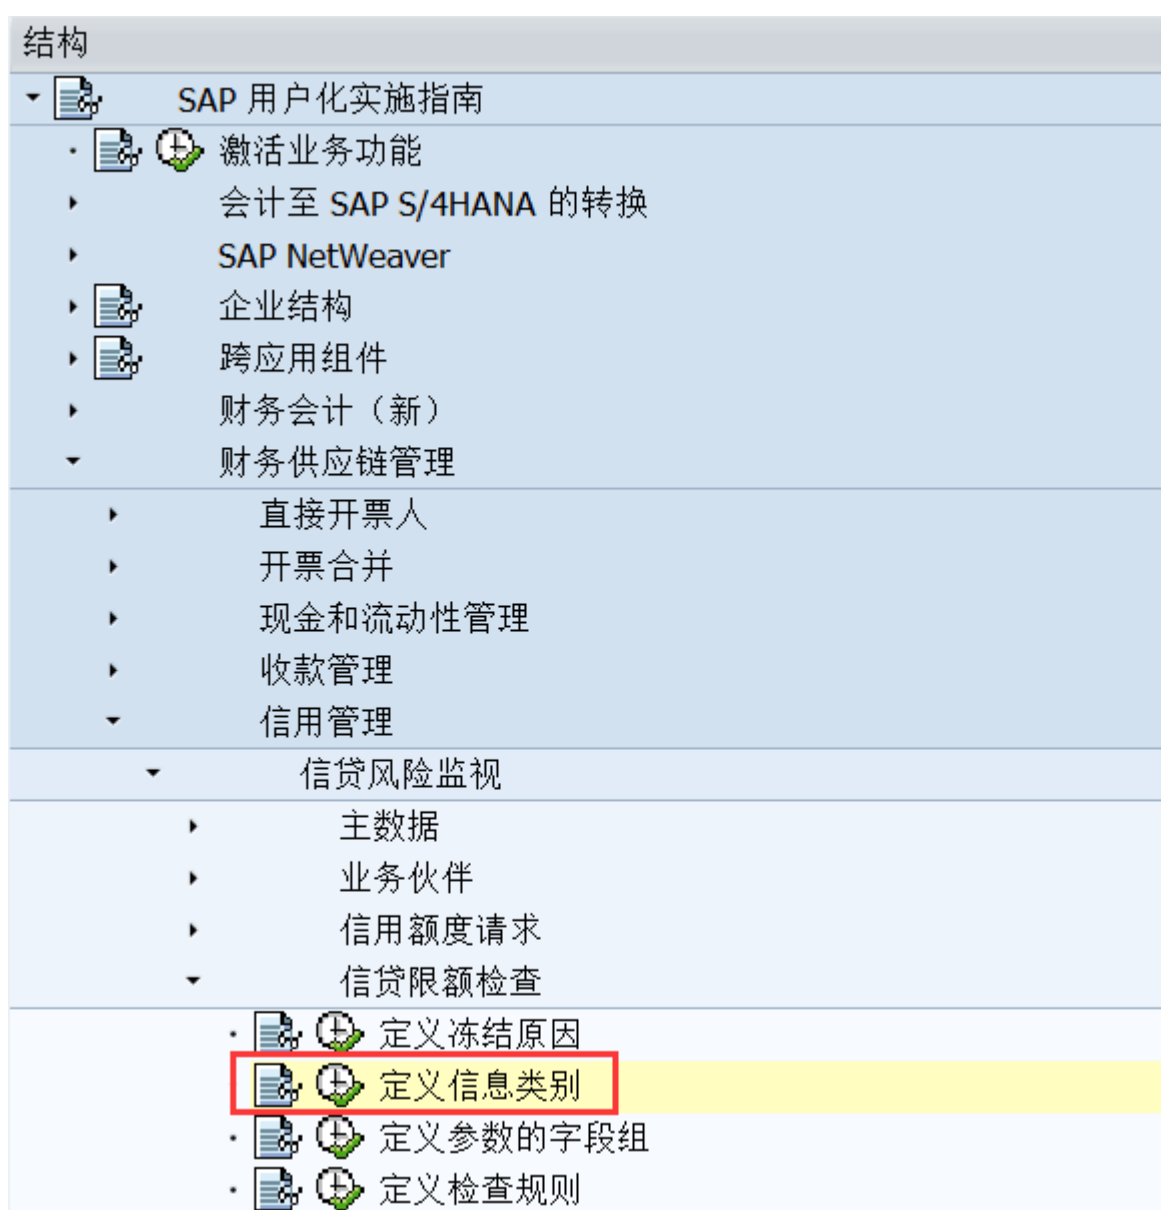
结构
SAP 用户化实施指南
激活业务功能
会计至 SAP S/4HANA 的转换
SAP NetWeaver
企业结构
跨应用组件
财务会计（新）
财务供应链管理
直接开票人
开票合并
现金和流动性管理
收款管理
信用管理
信贷风险监视
主数据
业务伙伴
信用额度请求
信贷限额检查
定义冻结原因
定义信息类别
定义参数的字段组
定义检查规则